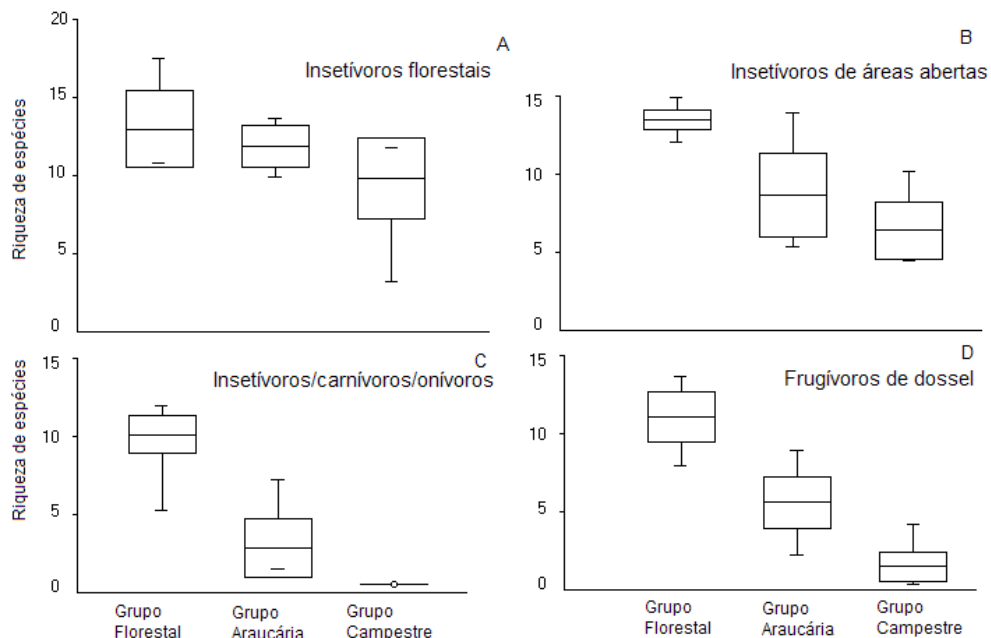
A
Insetívoros florestais
Riqueza de espécies
20
15
10
5
0

B
Insetívoros de áreas abertas
15
10
5
0

C
Insetívoros/carnívoros/onívoros
Riqueza de espécies
15
10
5
0
Grupo Florestal
Grupo Araucária
Grupo Campestre

D
Frugívoros de dossel
15
10
5
0
Grupo Florestal
Grupo Araucária
Grupo Campestre